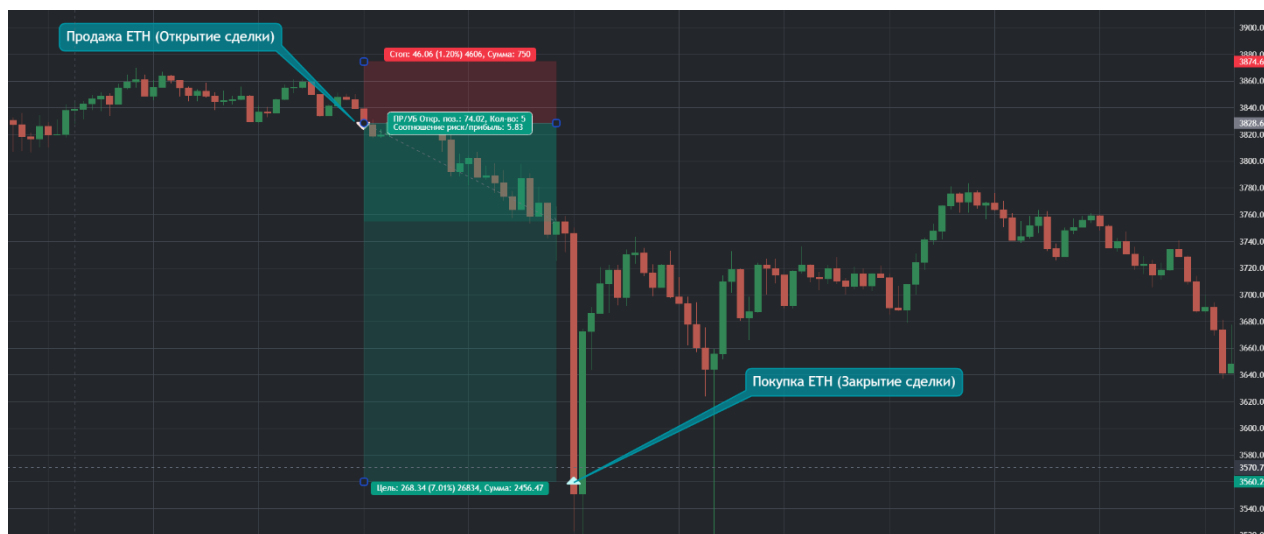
Продажа ETH (Открытие сделки)

Стоп: 46.06 (1.20%) 4606, Сумма: 750

ПР/УБ Откр. поз.: 74.02, Кол-во: 5
Соотношение риск/прибыль: 5.83

Покупка ETH (Закрытие сделки)

Цель: 268.34 (7.01%) 26834, Сумма: 2456.47

3900.0
3880.0
3874.6
3860.0
3840.0
3828.6
3820.0
3800.0
3780.0
3760.0
3740.0
3720.0
3700.0
3680.0
3660.0
3640.0
3620.0
3600.0
3580.0
3570.7
3560.2
3540.0